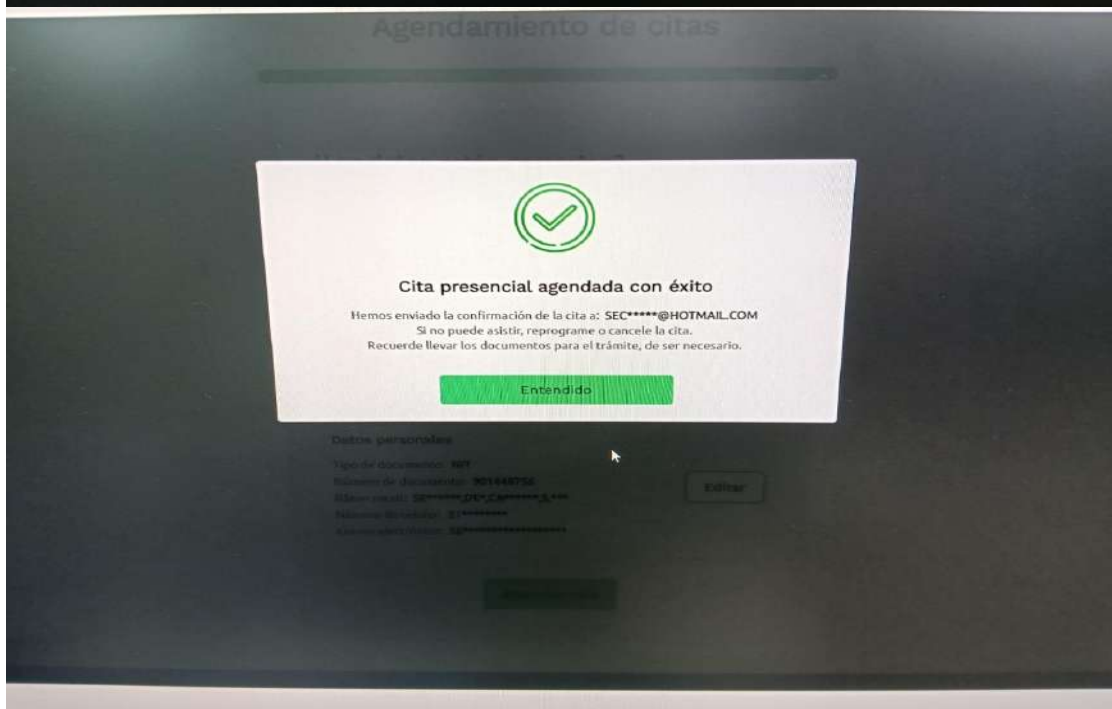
Agendamiento de citas

Cita presencial agendada con éxito

Hemos enviado la confirmación de la cita a: SEC*****@HOTMAIL.COM
Si no puede asistir, reprograme o cancele la cita.
Recuerde llevar los documentos para el trámite, de ser necesario.

Entendido

Datos personales

Tipo de documento: NIT
Número de documento: 901448756
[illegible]: SE******DE*.CA*******S.***
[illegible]: 31********
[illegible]: SE*******************

Editar

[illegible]